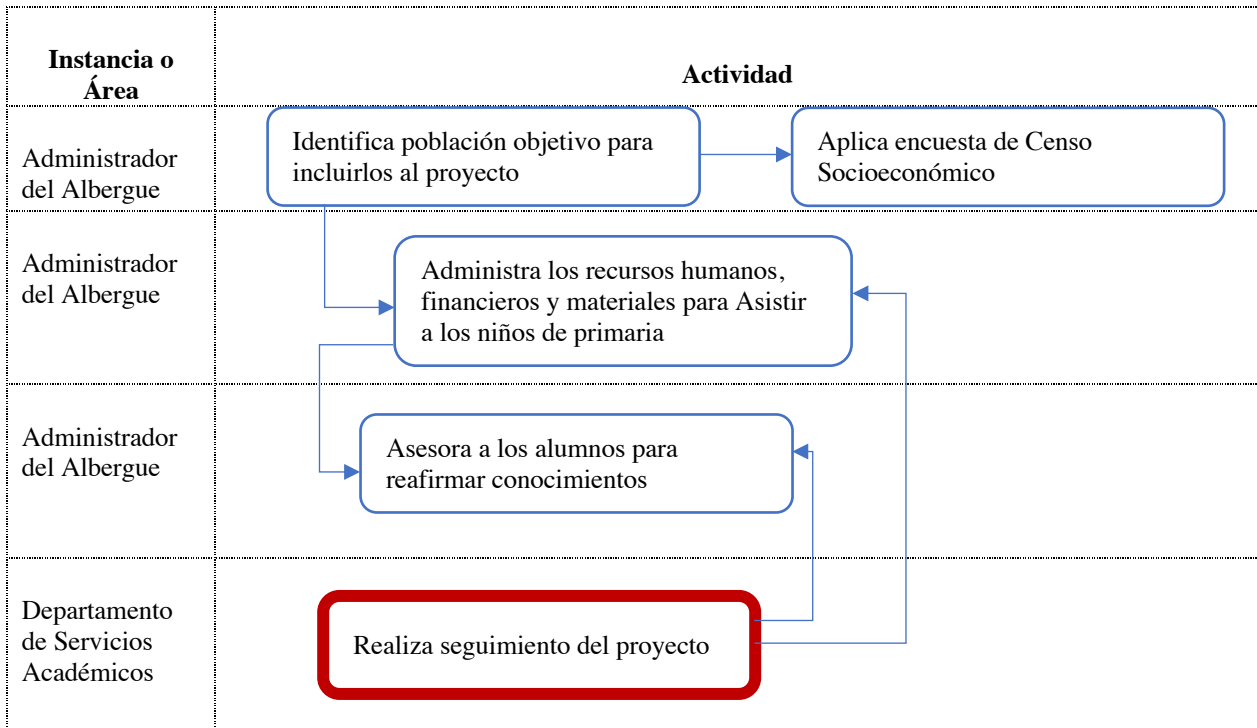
| Instancia o Área | Actividad |
|---|---|
| Administrador del Albergue | Identifica población objetivo para incluirlos al proyecto / Aplica encuesta de Censo Socioeconómico |
| Administrador del Albergue | Administra los recursos humanos, financieros y materiales para Asistir a los niños de primaria |
| Administrador del Albergue | Asesora a los alumnos para reafirmar conocimientos |
| Departamento de Servicios Académicos | Realiza seguimiento del proyecto |